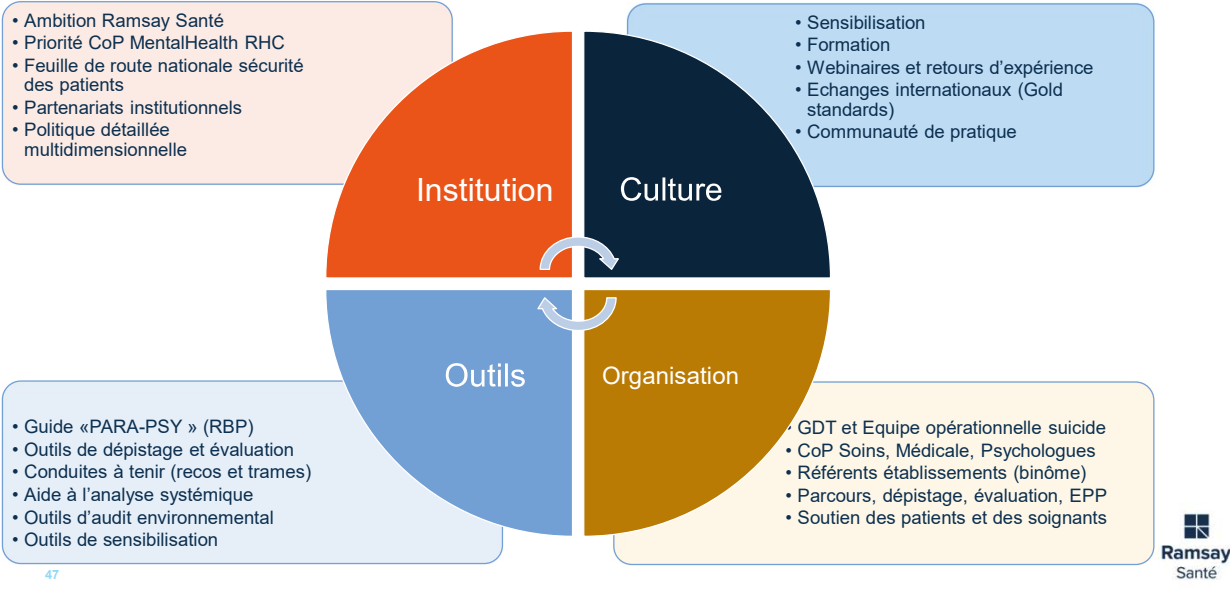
• Ambition Ramsay Santé
• Priorité CoP MentalHealth RHC
• Feuille de route nationale sécurité des patients
• Partenariats institutionnels
• Politique détaillée multidimensionnelle

• Sensibilisation
• Formation
• Webinaires et retours d'expérience
• Echanges internationaux (Gold standards)
• Communauté de pratique

Institution

Culture

Outils

Organisation

• Guide «PARA-PSY » (RBP)
• Outils de dépistage et évaluation
• Conduites à tenir (recos et trames)
• Aide à l'analyse systémique
• Outils d'audit environnemental
• Outils de sensibilisation

• GDT et Equipe opérationnelle suicide
• CoP Soins, Médicale, Psychologues
• Référents établissements (binôme)
• Parcours, dépistage, évaluation, EPP
• Soutien des patients et des soignants

47

Ramsay
Santé